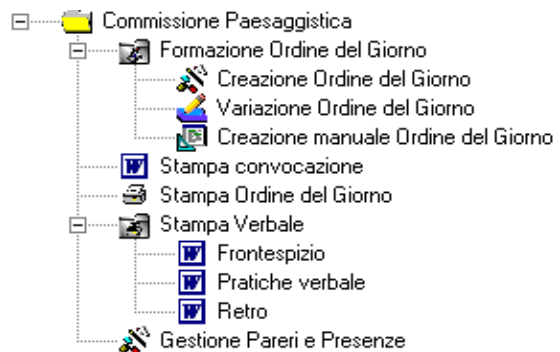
Commissione Paesaggistica
Formazione Ordine del Giorno
Creazione Ordine del Giorno
Variazione Ordine del Giorno
Creazione manuale Ordine del Giorno
Stampa convocazione
Stampa Ordine del Giorno
Stampa Verbale
Frontespizio
Pratiche verbale
Retro
Gestione Pareri e Presenze